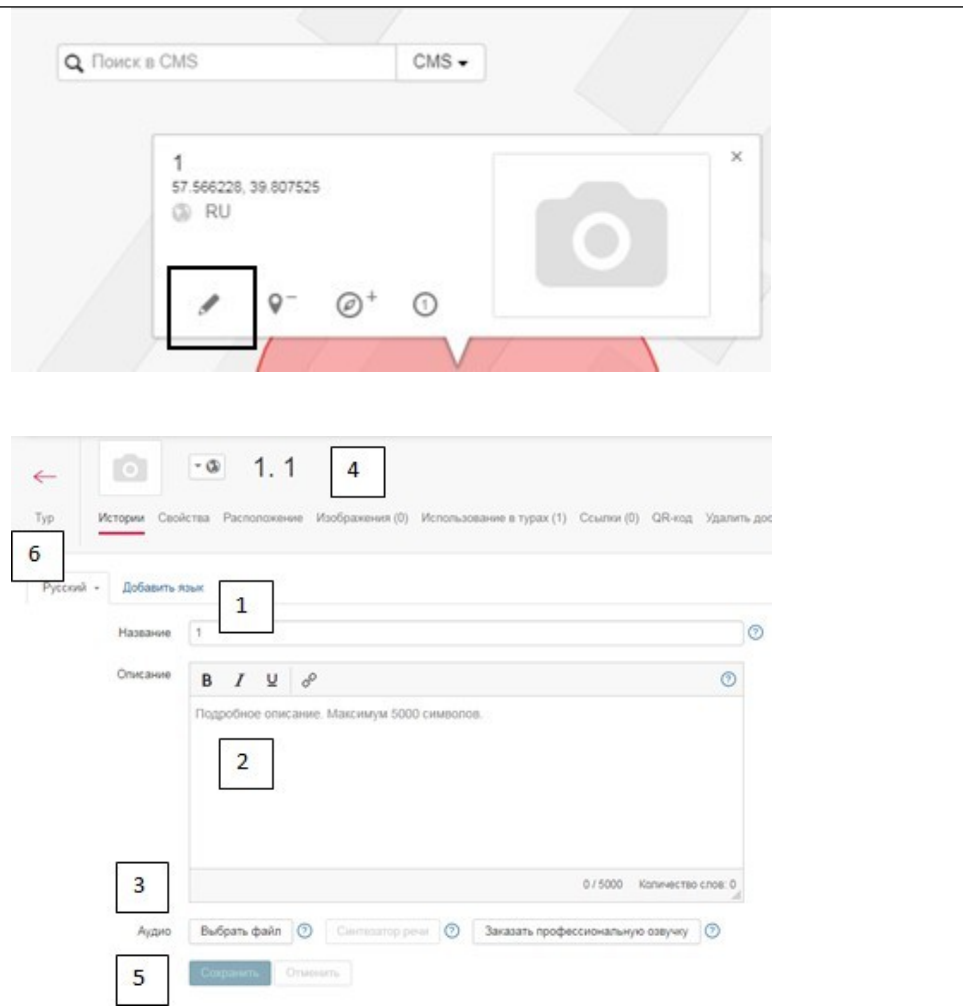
Поиск в CMS

CMS

1
57.566228, 39.807525
RU

①

1. 1

4

Тур

Истории Свойства Расположение Изображения (0) Использование в турах (1) Ссылки (0) QR-код Удалить до

6

Русский Добавить язык

1

Название 1

Описание B I U

Подробное описание. Максимум 5000 символов.

2

3

0 / 5000 Количество слов: 0

Аудио Выбрать файл Синтезатор речи Заказать профессиональную озвучку

5

Сохранить Отменить